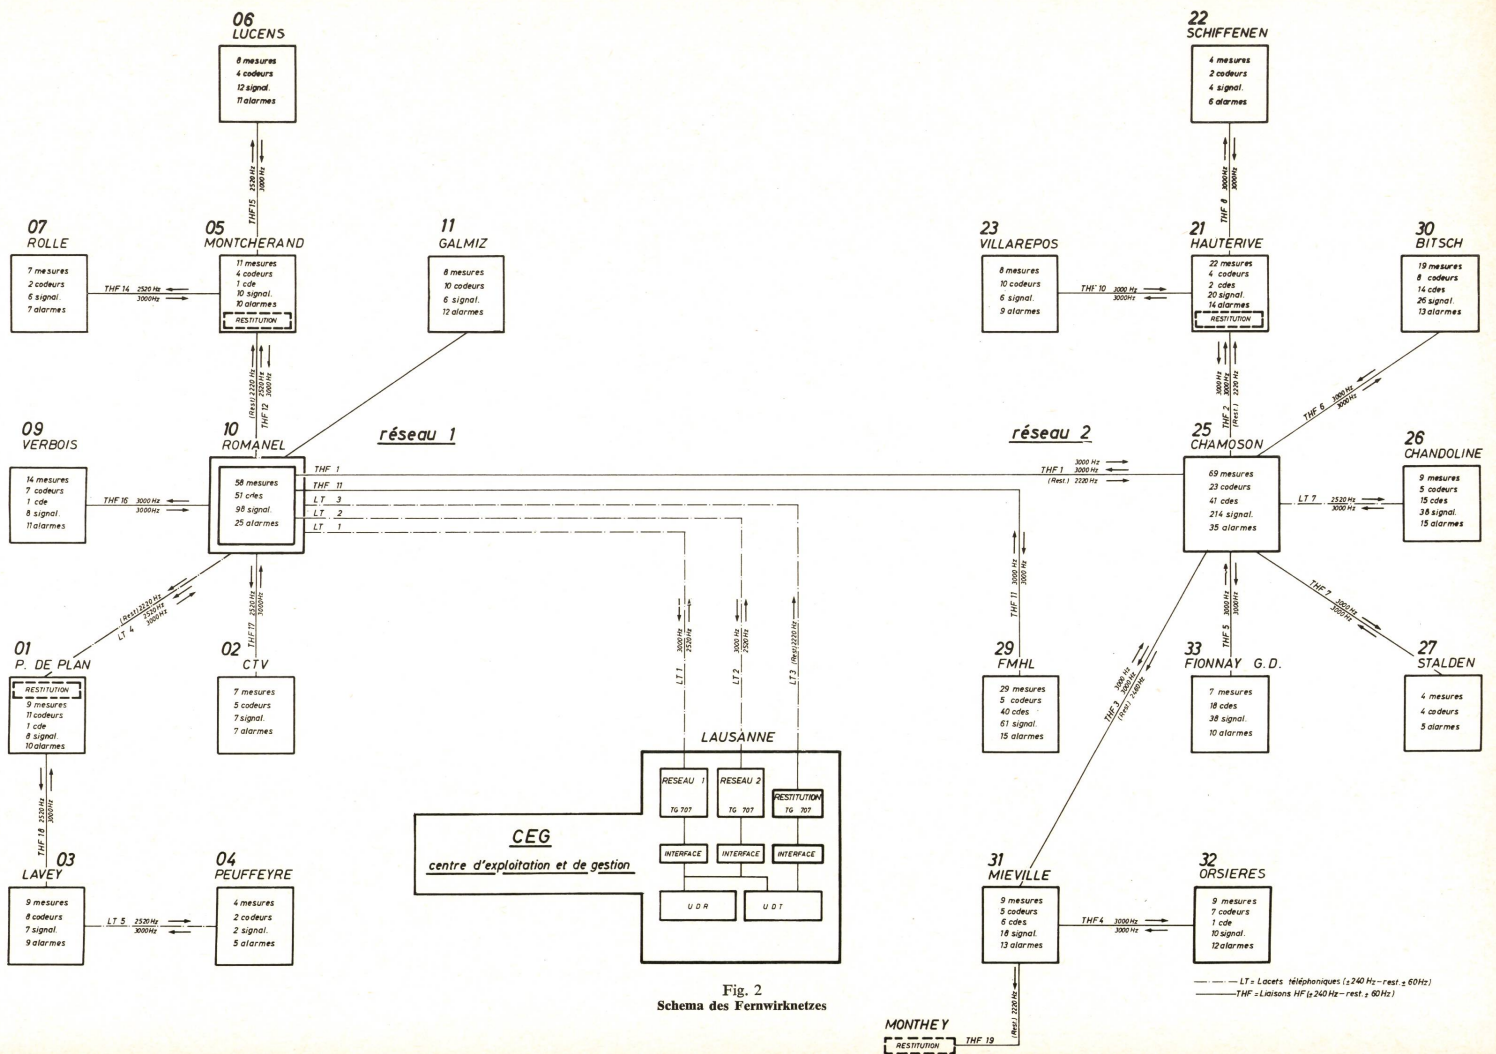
06
LUCENS
8 mesures
4 codeurs
12 signal.
11 alarmes

THF15 2520 Hz 3000 Hz

22
SCHIFFENEN
4 mesures
2 codeurs
4 signal.
6 alarmes

THF 8 3000 Hz 3000 Hz

07
ROLLE
7 mesures
2 codeurs
6 signal.
7 alarmes

THF 14 2520 Hz 3000 Hz

05
MONTCHERAND
11 mesures
4 codeurs
1 cde
10 signal.
10 alarmes
RESTITUTION

(Rest.) 2220 Hz 2520 Hz THF 12 3000 Hz

11
GALMIZ
8 mesures
10 codeurs
6 signal.
12 alarmes

23
VILLAREPOS
8 mesures
10 codeurs
6 signal.
9 alarmes

THF 10 3000 Hz 3000 Hz

21
HAUTERIVE
22 mesures
4 codeurs
2 cdes
20 signal.
14 alarmes
RESTITUTION

3000 Hz 3000 Hz THF 2 (Rest.) 2220 Hz

30
BITSCH
19 mesures
8 codeurs
14 cdes
26 signal.
13 alarmes

THF 6 3000 Hz 3000 Hz

09
VERBOIS
14 mesures
7 codeurs
1 cde
8 signal.
11 alarmes

THF 16 3000 Hz 3000 Hz

10
ROMANEL
58 mesures
51 cdes
98 signal.
25 alarmes

réseau 1

THF 1
THF 11
LT 3
LT 2
LT 1

réseau 2

THF 1 3000 Hz 3000 Hz (Rest.) 2220 Hz

25
CHAMOSON
69 mesures
23 codeurs
41 cdes
214 signal.
35 alarmes

26
CHANDOLINE
9 mesures
5 codeurs
15 cdes
38 signal.
15 alarmes

LT 7 2520 Hz 3000 Hz

(Rest.) 2220 Hz 2520 Hz 3000 Hz LT 4

THF 17 2520 Hz 3000 Hz

01
P. DE PLAN
RESTITUTION
9 mesures
11 codeurs
1 cde
8 signal.
10 alarmes

02
CTV
7 mesures
5 codeurs
7 signal.
7 alarmes

LT 1 3000 Hz 2520 Hz
LT 2 3000 Hz 2520 Hz
LT 3 (Rest.) 2220 Hz

THF 11 3000 Hz 3000 Hz

29
FMHL
29 mesures
5 codeurs
40 cdes
61 signal.
15 alarmes

THF 3 3000 Hz 3000 Hz (Rest.) 2480 Hz

THF 5 3000 Hz 3000 Hz

33
FIONNAY G.D.
7 mesures
18 cdes
38 signal.
10 alarmes

THF 7 3000 Hz 3000 Hz

27
STALDEN
4 mesures
4 codeurs
5 alarmes

THF 18 2520 Hz 3000 Hz

LAUSANNE
RESEAU 1 TG 707
RESEAU 2 TG 707
RESTITUTION TG 707
INTERFACE
INTERFACE
INTERFACE
U D R
U D T

CEG
centre d'exploitation et de gestion

03
LAVEY
9 mesures
8 codeurs
7 signal.
9 alarmes

LT 5 2520 Hz 3000 Hz

04
PEUFFEYRE
4 mesures
2 codeurs
2 signal.
5 alarmes

31
MIEVILLE
9 mesures
5 codeurs
6 cdes
18 signal.
13 alarmes

THF4 3000 Hz 3000 Hz

32
ORSIERES
9 mesures
7 codeurs
1 cde
10 signal.
12 alarmes

(Rest.) 2220 Hz

MONTHEY
RESTITUTION
THF 19

Fig. 2
Schema des Fernwirknetzes

— · — LT = Lacets téléphoniques (± 240 Hz – rest. ± 60 Hz)
—— THF = Liaisons HF (± 240 Hz – rest. ± 60 Hz)